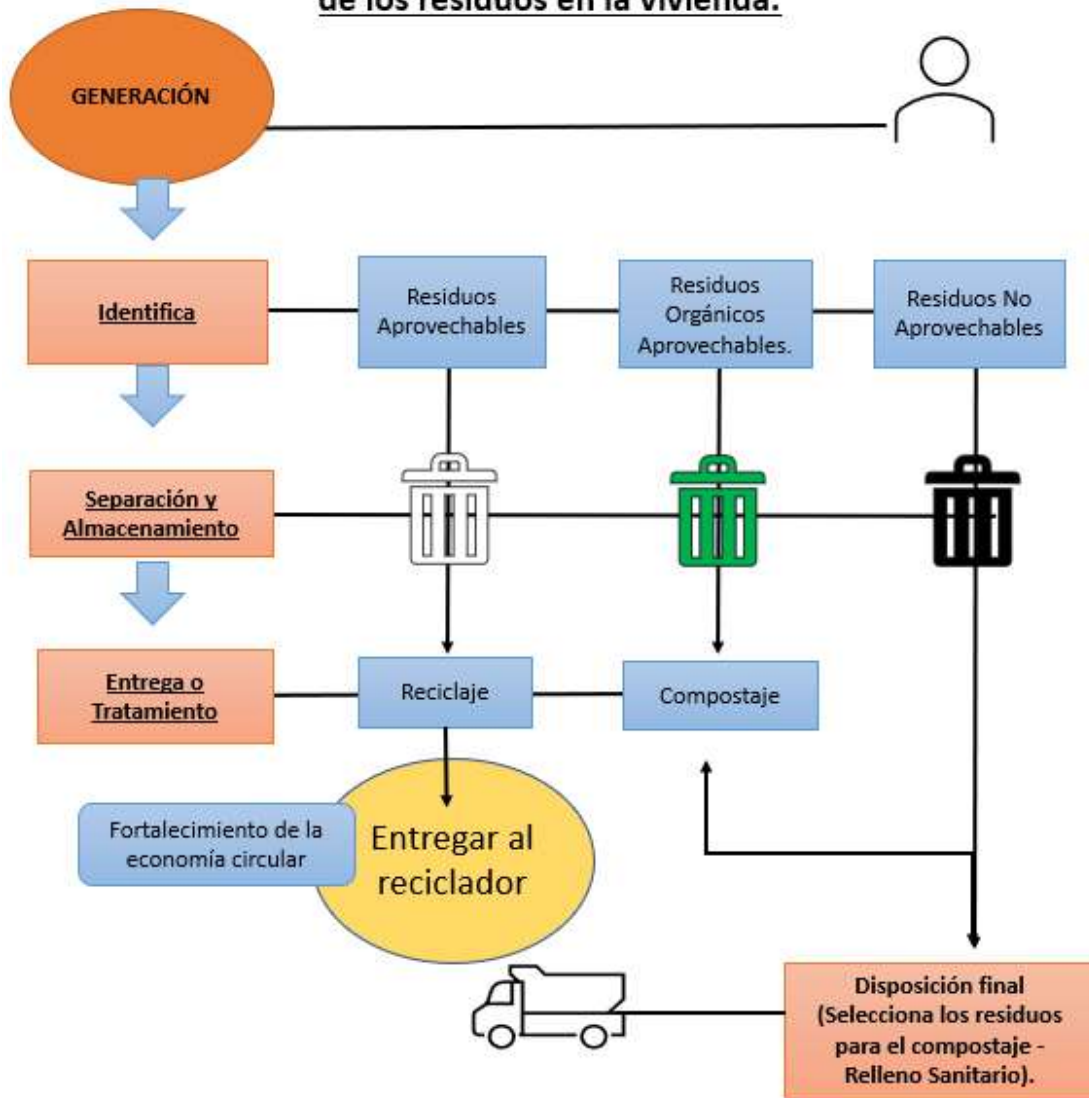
de los residuos en la vivienda.

GENERACIÓN

Identifica

Residuos Aprovechables

Residuos Orgánicos Aprovechables.

Residuos No Aprovechables

Separación y Almacenamiento

Entrega o Tratamiento

Reciclaje

Compostaje

Fortalecimiento de la economía circular

Entregar al reciclador

Disposición final (Selecciona los residuos para el compostaje - Relleno Sanitario).